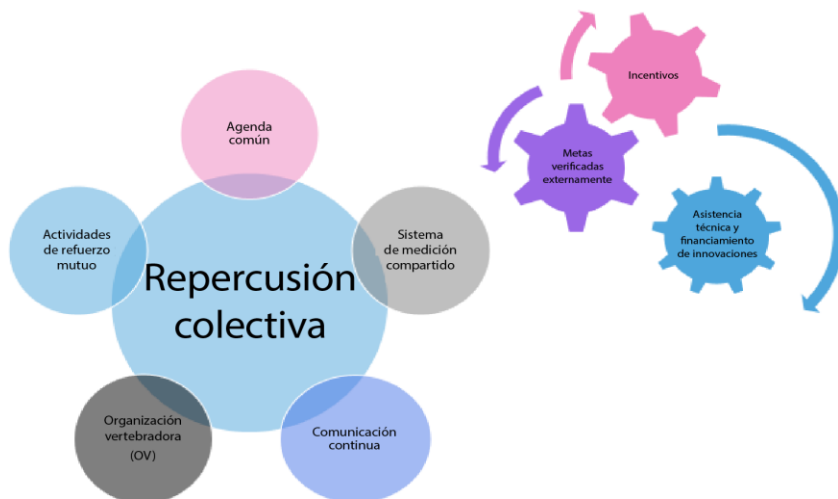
Agenda común

Actividades de refuerzo mutuo

Repercusión colectiva

Sistema de medición compartido

Organización vertebradora (OV)

Comunicación continua

Incentivos

Metas verificadas externamente

Asistencia técnica y financiamiento de innovaciones